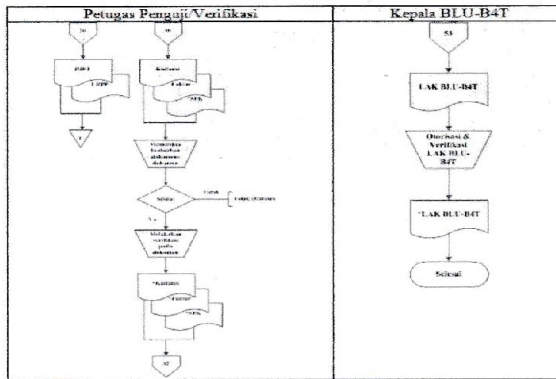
| Petugas Penguji/Verifikasi | Kepala BLU-B4T |
|---|---|

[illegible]

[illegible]

LPP

V

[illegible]

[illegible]

SPK

Memeriksa kelengkapan dokumen-dokumen

Sesuai

Tidak

Lakukan koreksi

Ya

Melakukan verifikasi pada dokumen

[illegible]

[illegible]

SPK

5?

5A

LAK BLU-B4T

Otorisasi & Verifikasi LAK BLU-B4T

*LAK BLU-B4T

Selesai